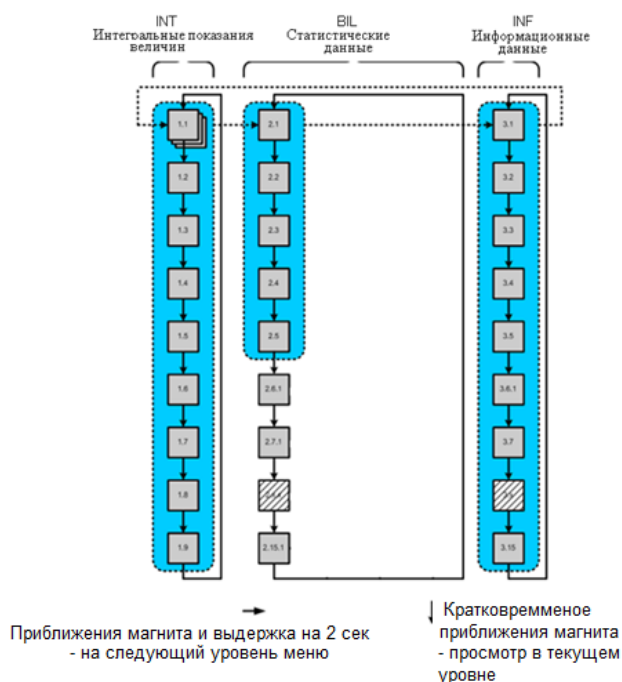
INT
Интегральные показания величин

BIL
Статистические данные

INF
Информационные данные

1.1
1.2
1.3
1.4
1.5
1.6
1.7
1.8
1.9

2.1
2.2
2.3
2.4
2.5
2.6.1
2.7.1
2.15.1

3.1
3.2
3.3
3.4
3.5
3.6.1
3.7
3.15

Приближения магнита и выдержка на 2 сек - на следующий уровень меню

Кратковремменое приближения магнита - просмотр в текущем уровне